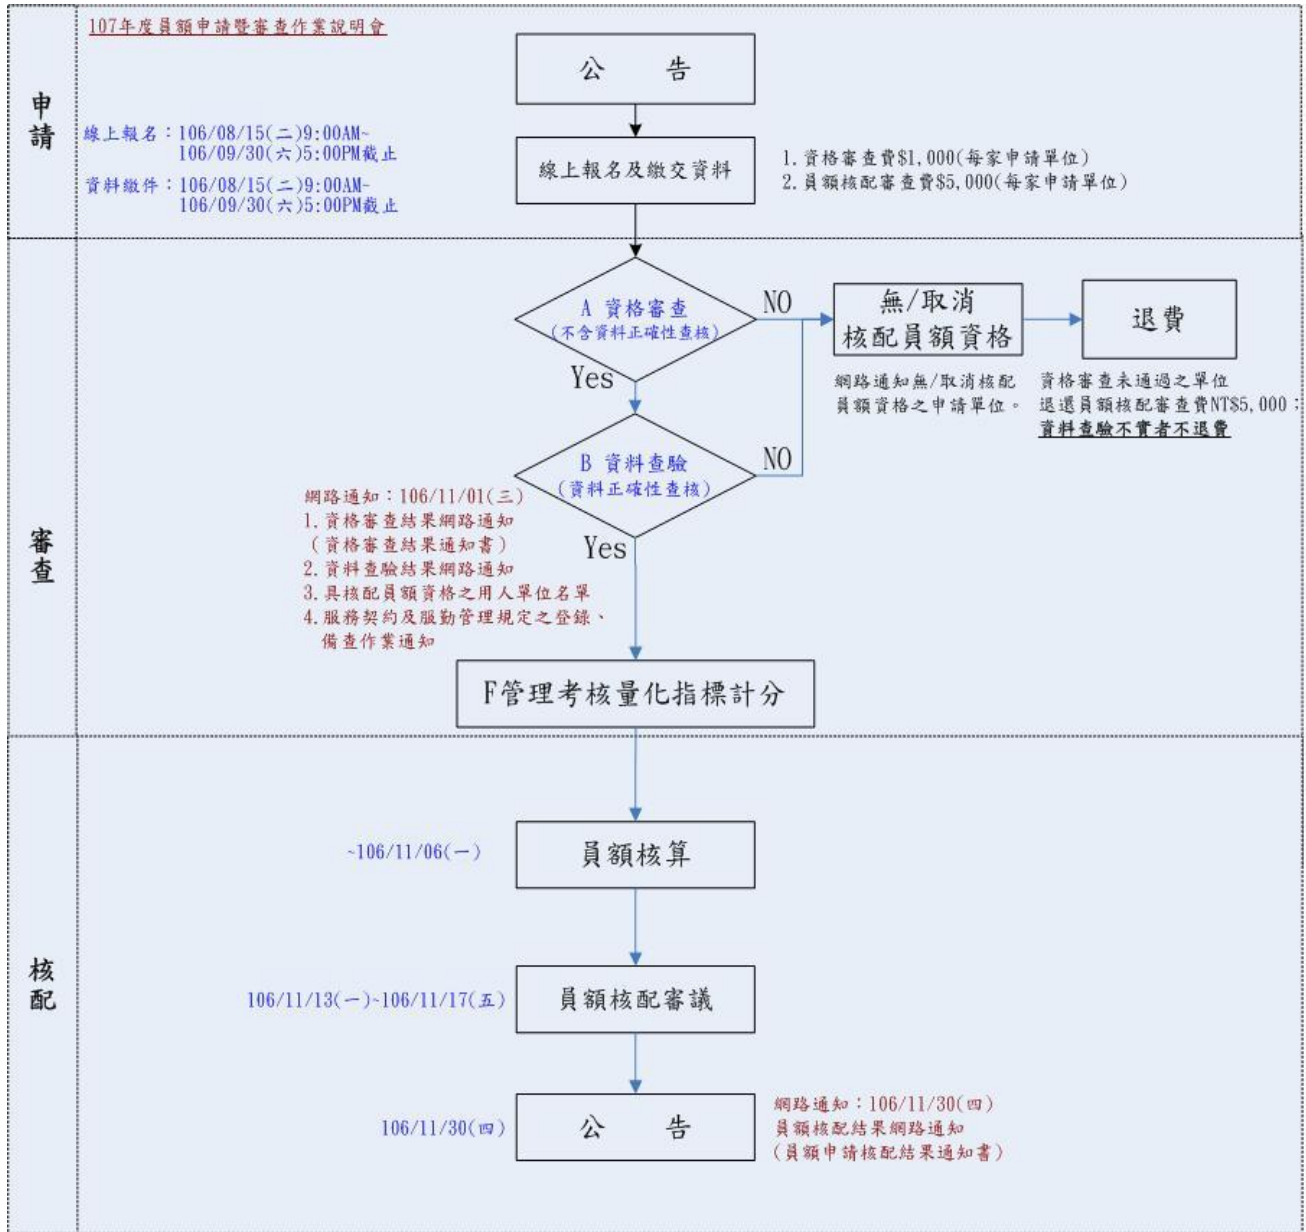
107年度員額申請暨審查作業說明會

申請

公　　告

線上報名：106/08/15(二)9:00AM~106/09/30(六)5:00PM截止

資料繳件：106/08/15(二)9:00AM~106/09/30(六)5:00PM截止

線上報名及繳交資料

1. 資格審查費$1,000(每家申請單位)
2. 員額核配審查費$5,000(每家申請單位)

審查

A 資格審查
(不含資料正確性查核)

NO

無/取消
核配員額資格

退費

網路通知無/取消核配員額資格之申請單位。

資格審查未通過之單位退還員額核配審查費NT$5,000；資料查驗不實者不退費

Yes

B 資料查驗
(資料正確性查核)

NO

網路通知：106/11/01(三)
1. 資格審查結果網路通知
（資格審查結果通知書）
2. 資料查驗結果網路通知
3. 具核配員額資格之用人單位名單
4. 服務契約及服勤管理規定之登錄、備查作業通知

Yes

F管理考核量化指標計分

核配

~106/11/06(一)

員額核算

106/11/13(一)~106/11/17(五)

員額核配審議

106/11/30(四)

公　　告

網路通知：106/11/30(四)
員額核配結果網路通知
（員額申請核配結果通知書）